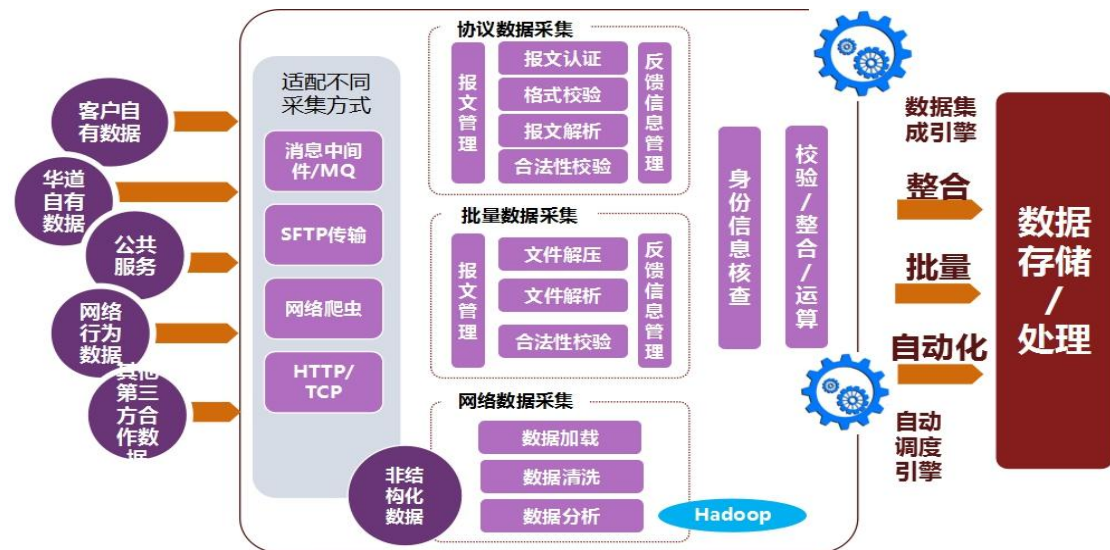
客户自有数据

华道自有数据

公共服务

网络行为数据

其他第三方合作数据

适配不同采集方式

消息中间件/MQ

SFTP传输

网络爬虫

HTTP/TCP

协议数据采集

报文管理

报文认证

格式校验

报文解析

合法性校验

反馈信息管理

批量数据采集

报文管理

文件解压

文件解析

合法性校验

反馈信息管理

网络数据采集

数据加载

数据清洗

数据分析

非结构化数据

Hadoop

身份信息核查

校验/整合/运算

数据集成引擎

整合

批量

自动化

自动调度引擎

数据存储/处理